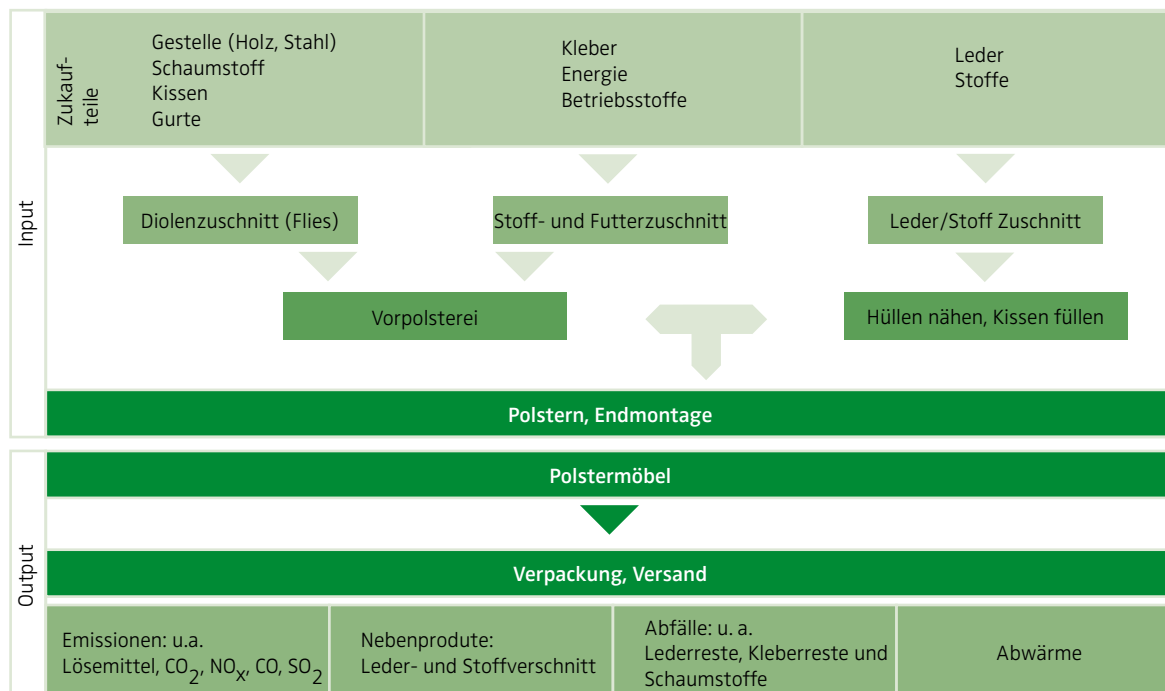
Input

Zukaufteile

Gestelle (Holz, Stahl)
Schaumstoff
Kissen
Gurte

Kleber
Energie
Betriebsstoffe

Leder
Stoffe

Diolenzuschnitt (Flies)

Stoff- und Futterzuschnitt

Leder/Stoff Zuschnitt

Vorpolsterei

Hüllen nähen, Kissen füllen

Polstern, Endmontage

Output

Polstermöbel

Verpackung, Versand

Emissionen: u.a.
Lösemittel, $CO_2$, $NO_X$, CO, $SO_2$

Nebenprodute:
Leder- und Stoffverschnitt

Abfälle: u. a.
Lederreste, Kleberreste und Schaumstoffe

Abwärme